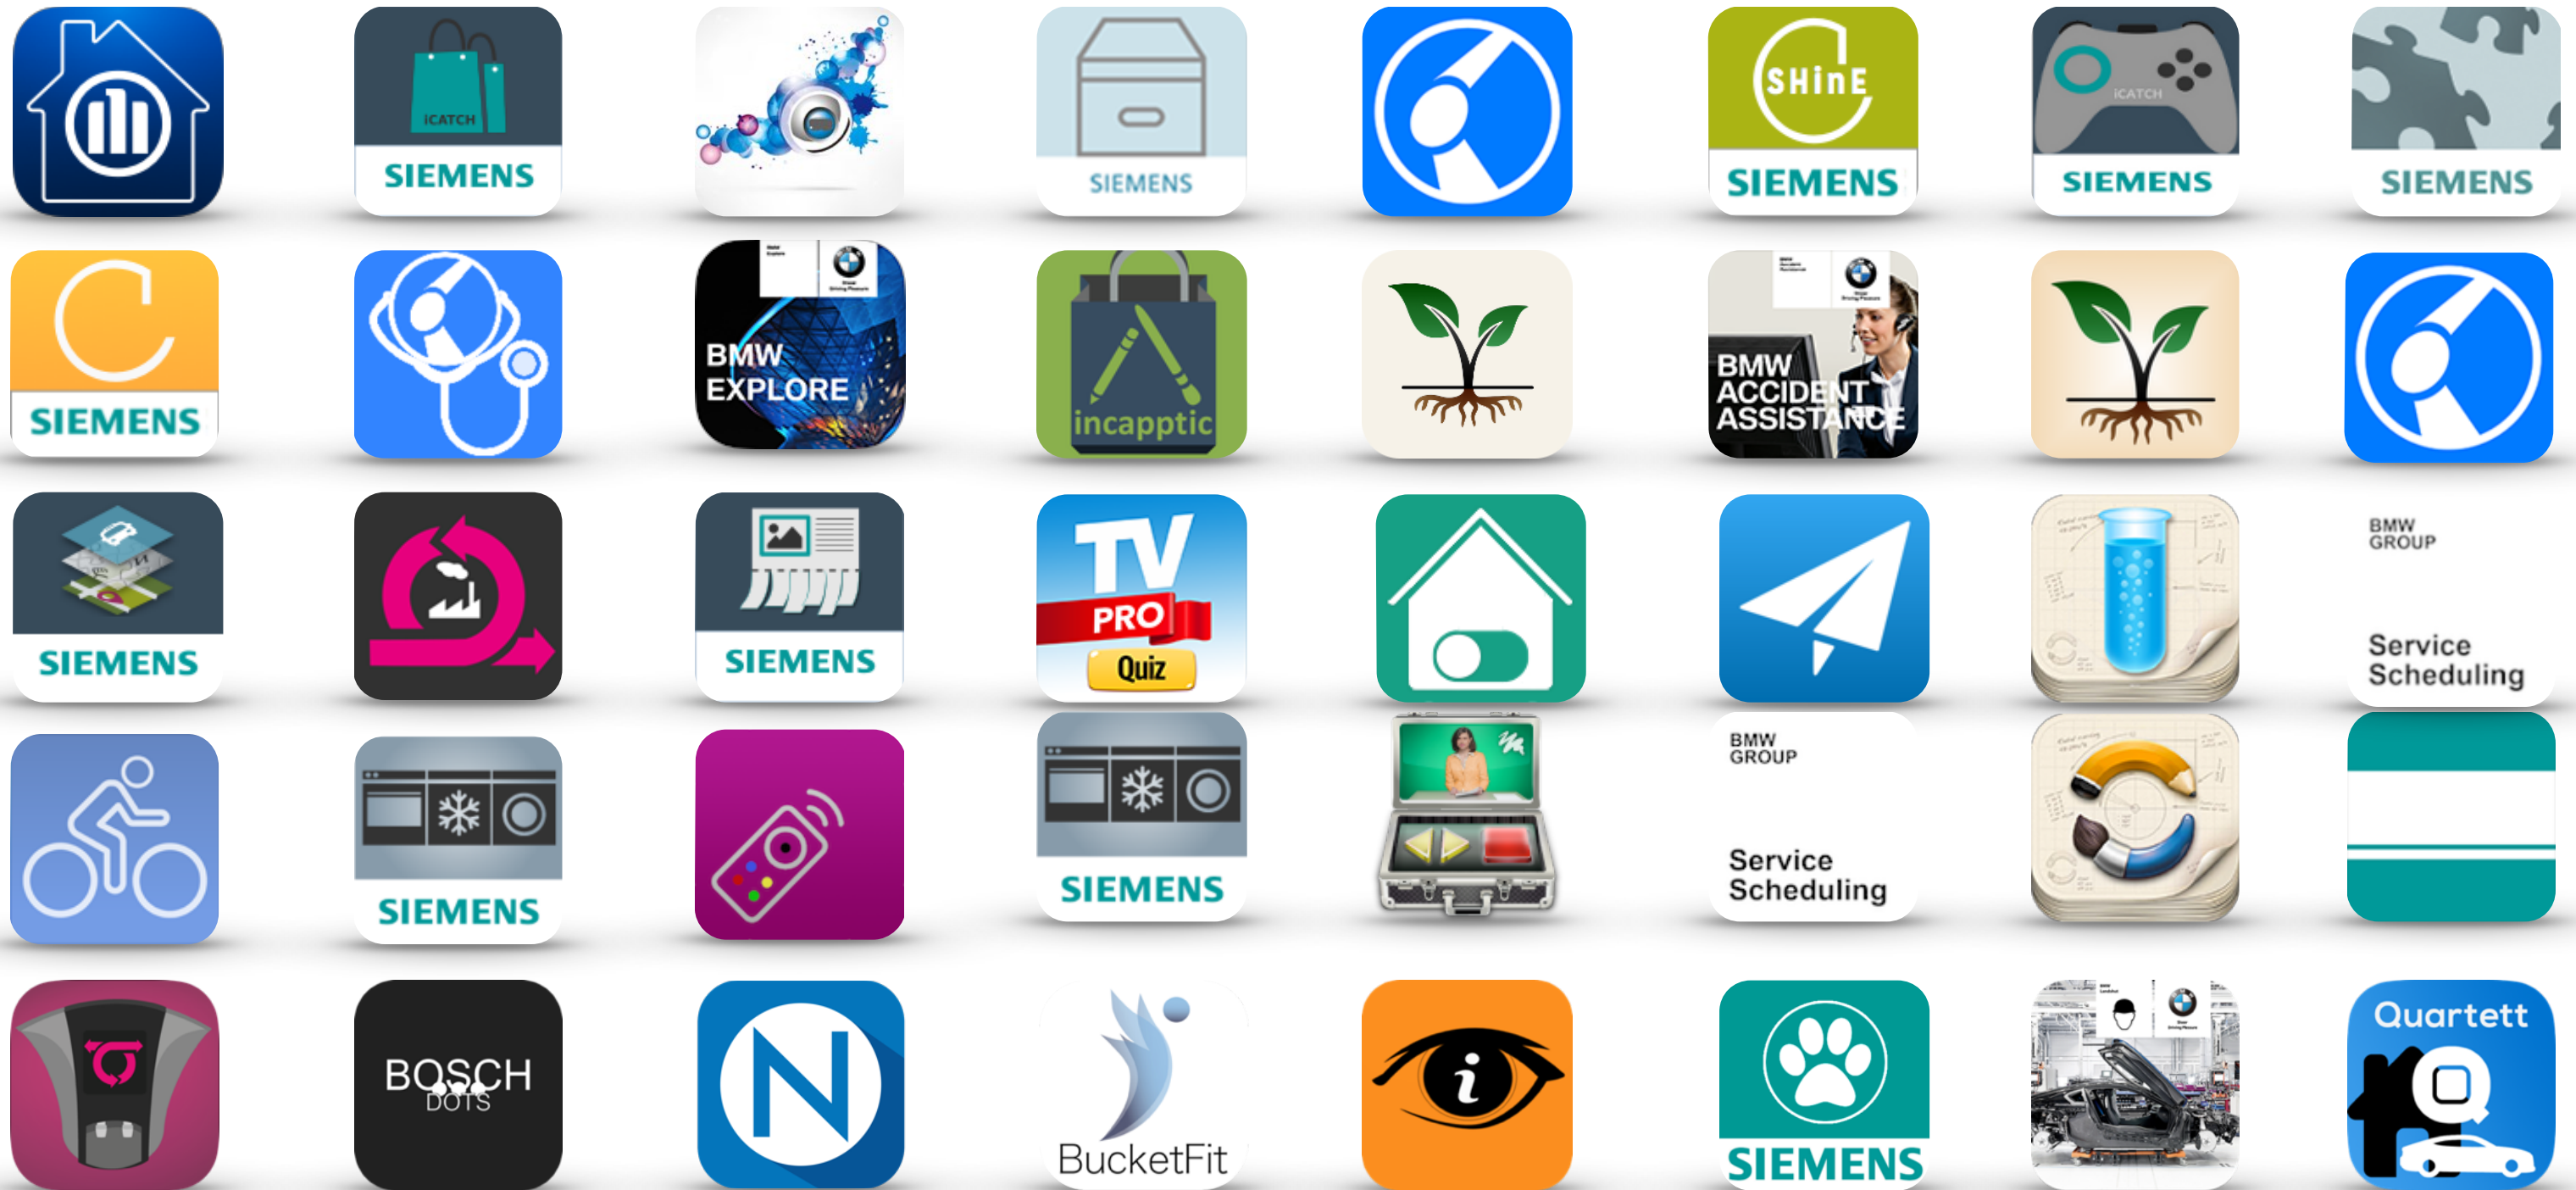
iCATCH
SIEMENS

SIEMENS

SHinE
SIEMENS

iCATCH
SIEMENS

SIEMENS

SIEMENS

BMW EXPLORE

incapptic

BMW ACCIDENT ASSISTANCE

SIEMENS

SIEMENS

TV PRO Quiz

BMW GROUP
Service Scheduling

SIEMENS

SIEMENS

BMW GROUP
Service Scheduling

BOSCH DOTS

BucketFit

SIEMENS

Quartett